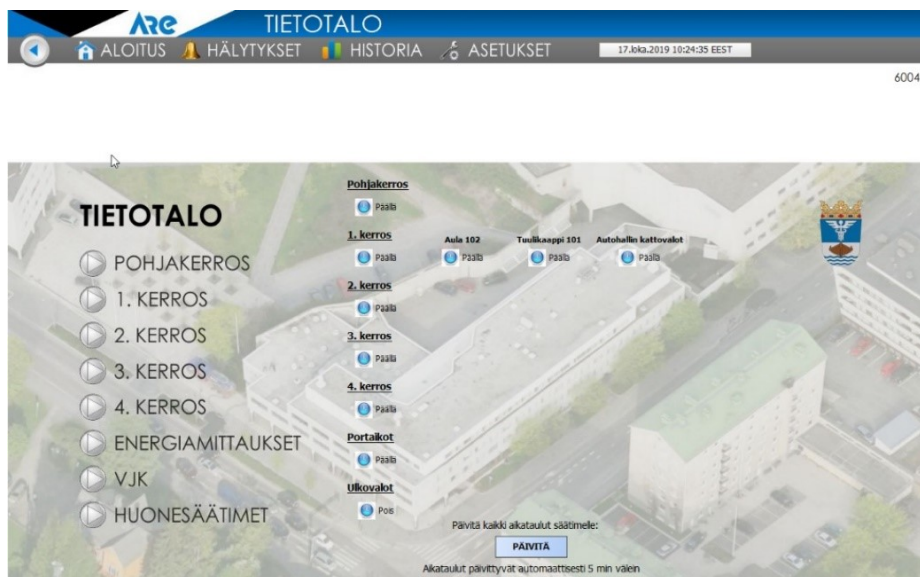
ARE TIETOTALO

ALOITUS HÄLYTYKSET HISTORIA ASETUKSET 17.loka.2019 10:24:35 EEST

6004

TIETOTALO

POHJAKERROS
1. KERROS
2. KERROS
3. KERROS
4. KERROS
ENERGIAMITTAUKSET
VJK
HUONESÄÄTIMET

Pohjakerros
Päällä

1. kerros
Päällä

Aula 102
Päällä

Tuulikaappi 101
Päällä

Autohallin kattovalot
Päällä

2. kerros
Päällä

3. kerros
Päällä

4. kerros
Päällä

Portaikot
Päällä

Ulkovalot
Pois

Päivitä kaikki aikataulut säätimelle:

PÄIVITÄ

Aikataulut päivittyvät automaattisesti 5 min välein